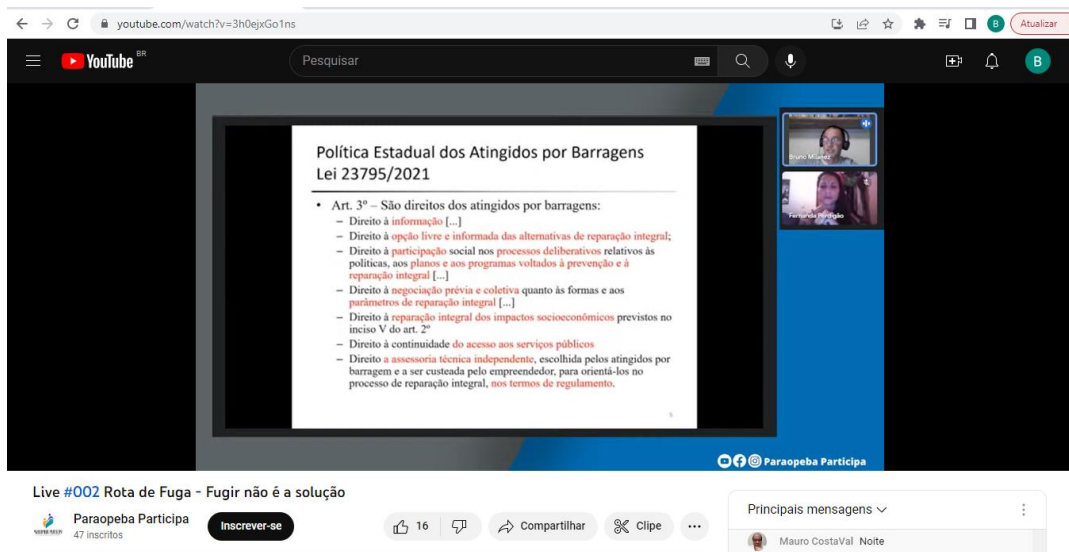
youtube.com/watch?v=3h0ejxGo1ns

Atualizar

YouTube BR

Pesquisar

B

Política Estadual dos Atingidos por Barragens
Lei 23795/2021

• Art. 3º – São direitos dos atingidos por barragens:
– Direito à informação [...]
– Direito à opção livre e informada das alternativas de reparação integral;
– Direito à participação social nos processos deliberativos relativos às políticas, aos planos e aos programas voltados à prevenção e à reparação integral [...]
– Direito à negociação prévia e coletiva quanto às formas e aos parâmetros de reparação integral [...]
– Direito à reparação integral dos impactos socioeconômicos previstos no inciso V do art. 2º
– Direito à continuidade do acesso aos serviços públicos
– Direito à assessoria técnica independente, escolhida pelos atingidos por barragem e a ser custeada pelo empreendedor, para orientá-los no processo de reparação integral, nos termos de regulamento.

Bruno Milanez

Fernanda Perdigão

Paraopeba Participa

Live #002 Rota de Fuga - Fugir não é a solução

Paraopeba Participa
47 inscritos

Inscrever-se

16

Compartilhar

Clipe

...

Principais mensagens

Mauro CostaVal Noite